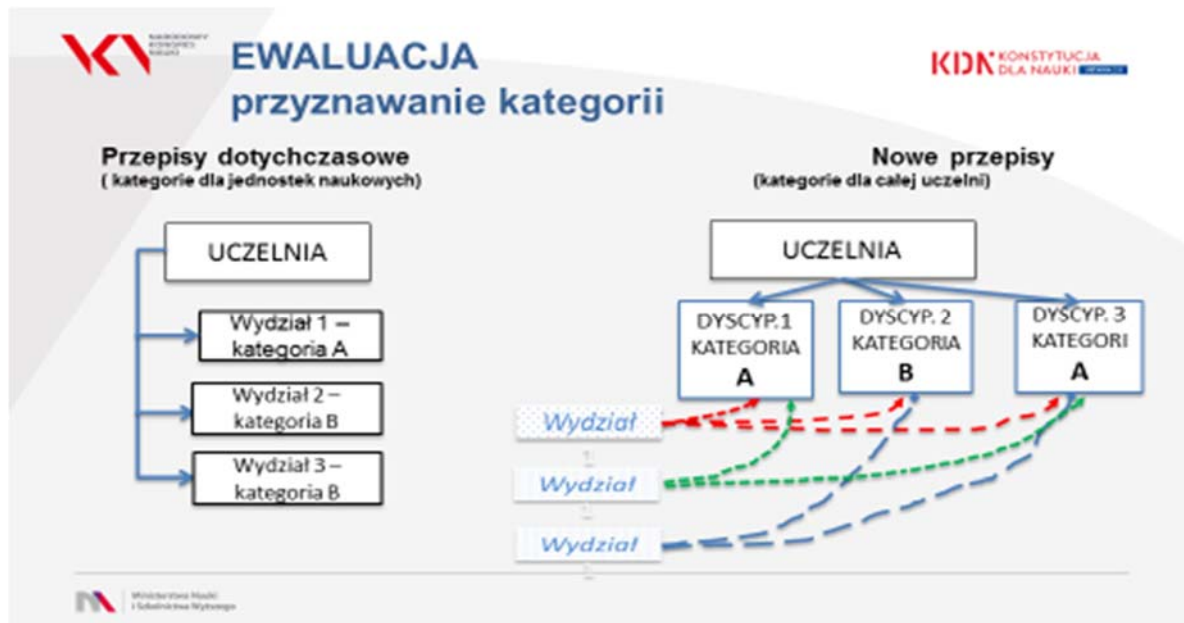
EWALUACJA
przyznawanie kategorii

KDN KONSTYTUCJA DLA NAUKI

Przepisy dotychczasowe
( kategorie dla jednostek naukowych)

UCZELNIA

Wydział 1 – kategoria A

Wydział 2 – kategoria B

Wydział 3 – kategoria B

Nowe przepisy
(kategorie dla całej uczelni)

UCZELNIA

DYSCYP. 1 KATEGORIA A

DYSCYP. 2 KATEGORIA B

DYSCYP. 3 KATEGORI A

Wydział

Wydział

Wydział

Ministerstwo Nauki i Szkolnictwa Wyższego